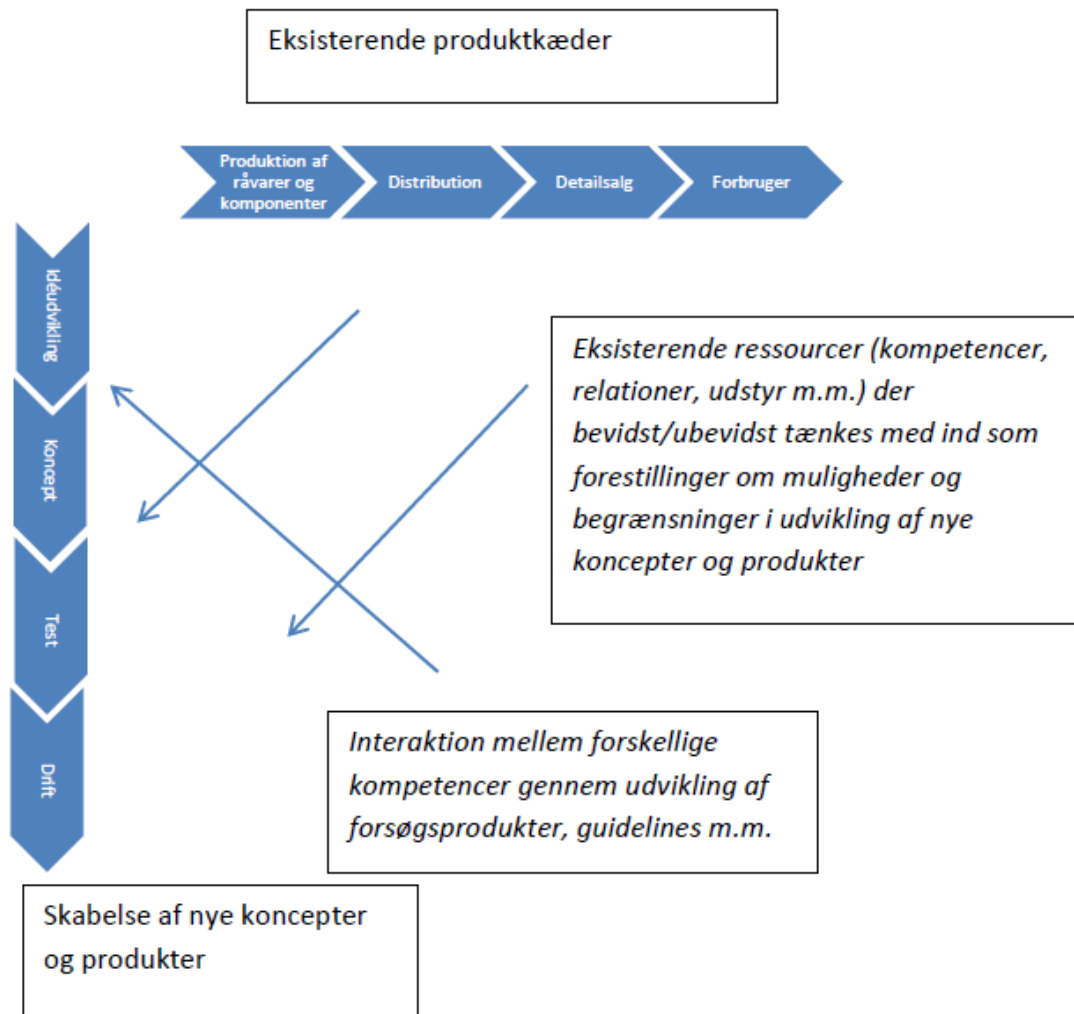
Eksisterende produktkæder

Produktion af råvarer og komponenter

Distribution

Detailsalg

Forbruger

Idéudvikling

Koncept

Test

Drift

Eksisterende ressourcer (kompetencer, relationer, udstyr m.m.) der bevidst/ubevidst tænkes med ind som forestillinger om muligheder og begrænsninger i udvikling af nye koncepter og produkter

Interaktion mellem forskellige kompetencer gennem udvikling af forsøgsprodukter, guidelines m.m.

Skabelse af nye koncepter og produkter